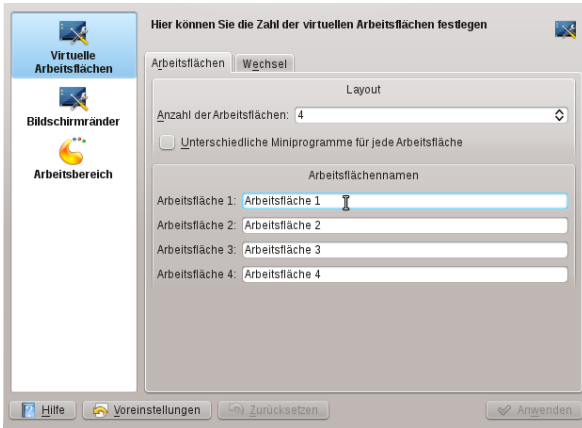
Virtuelle Arbeitsflächen

Bildschirmränder

Arbeitsbereich

Hier können Sie die Zahl der virtuellen Arbeitsflächen festlegen

Arbeitsflächen | Wechsel

Layout

Anzahl der Arbeitsflächen: 4

Unterschiedliche Miniprogramme für jede Arbeitsfläche

Arbeitsflächennamen

| | |
|---|---|
| Arbeitsfläche 1: | Arbeitsfläche 1 |
| Arbeitsfläche 2: | Arbeitsfläche 2 |
| Arbeitsfläche 3: | Arbeitsfläche 3 |
| Arbeitsfläche 4: | Arbeitsfläche 4 |

Hilfe | Voreinstellungen | Zurücksetzen | Anwenden